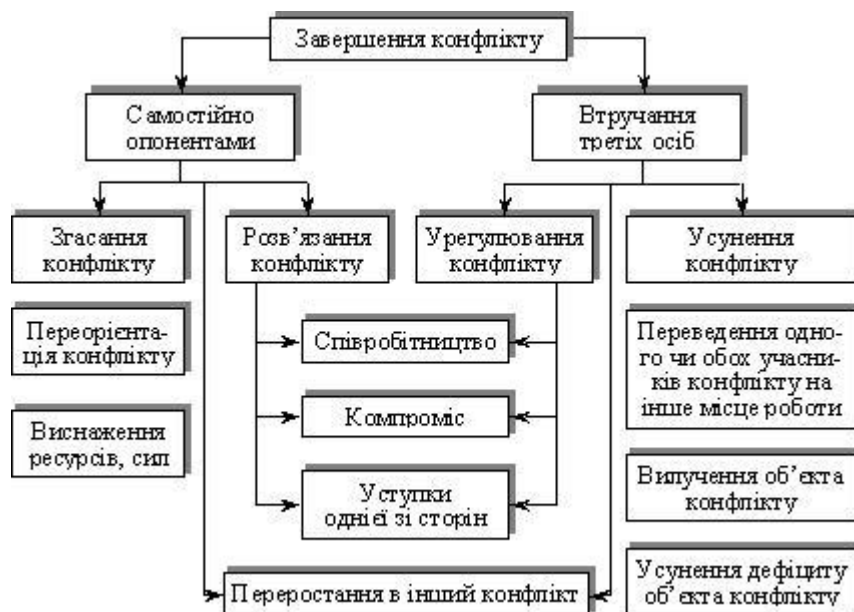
Завершення конфлікту

Самостійно опонентами

Втручання третіх осіб

Згасання конфлікту

Розв'язання конфлікту

Урегулювання конфлікту

Усунення конфлікту

Переорієнтація конфлікту

Виснаження ресурсів, сил

Співробітництво

Компроміс

Уступки однієї зі сторін

Переведення одного чи обох учасників конфлікту на інше місце роботи

Вилучення об'єкта конфлікту

Усунення дефіциту об'єкта конфлікту

Переростання в інший конфлікт